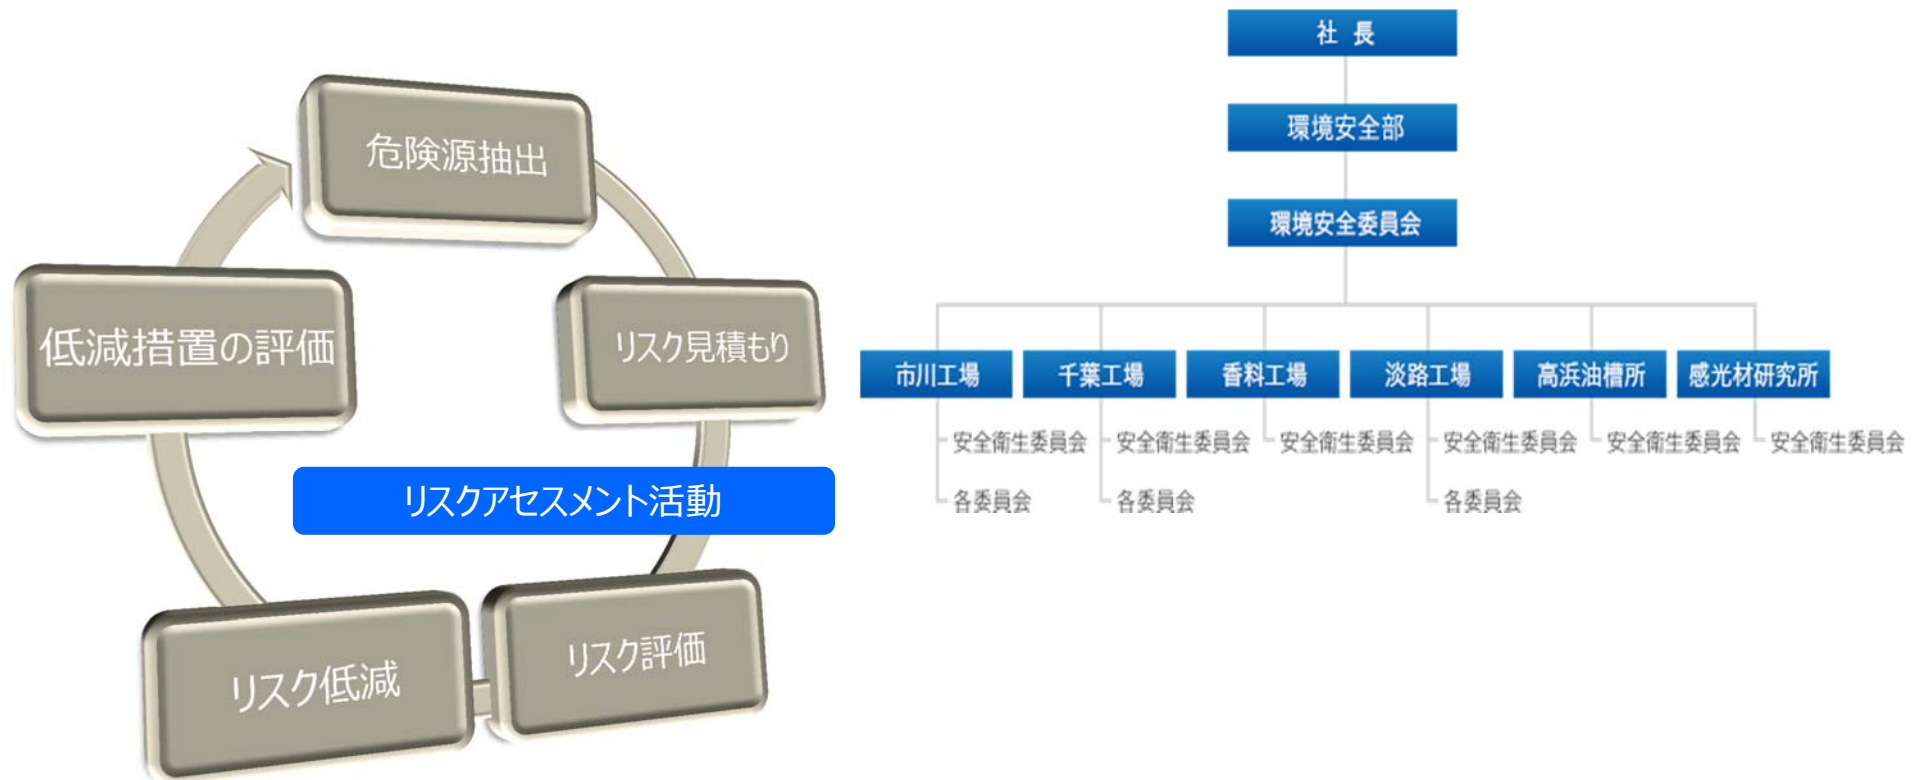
危険源抽出

リスク見積もり

リスク評価

リスク低減

低減措置の評価

リスクアセスメント活動

社 長

環境安全部

環境安全委員会

市川工場
安全衛生委員会
各委員会

千葉工場
安全衛生委員会
各委員会

香料工場
安全衛生委員会

淡路工場
安全衛生委員会
各委員会

高浜油槽所
安全衛生委員会

感光材研究所
安全衛生委員会